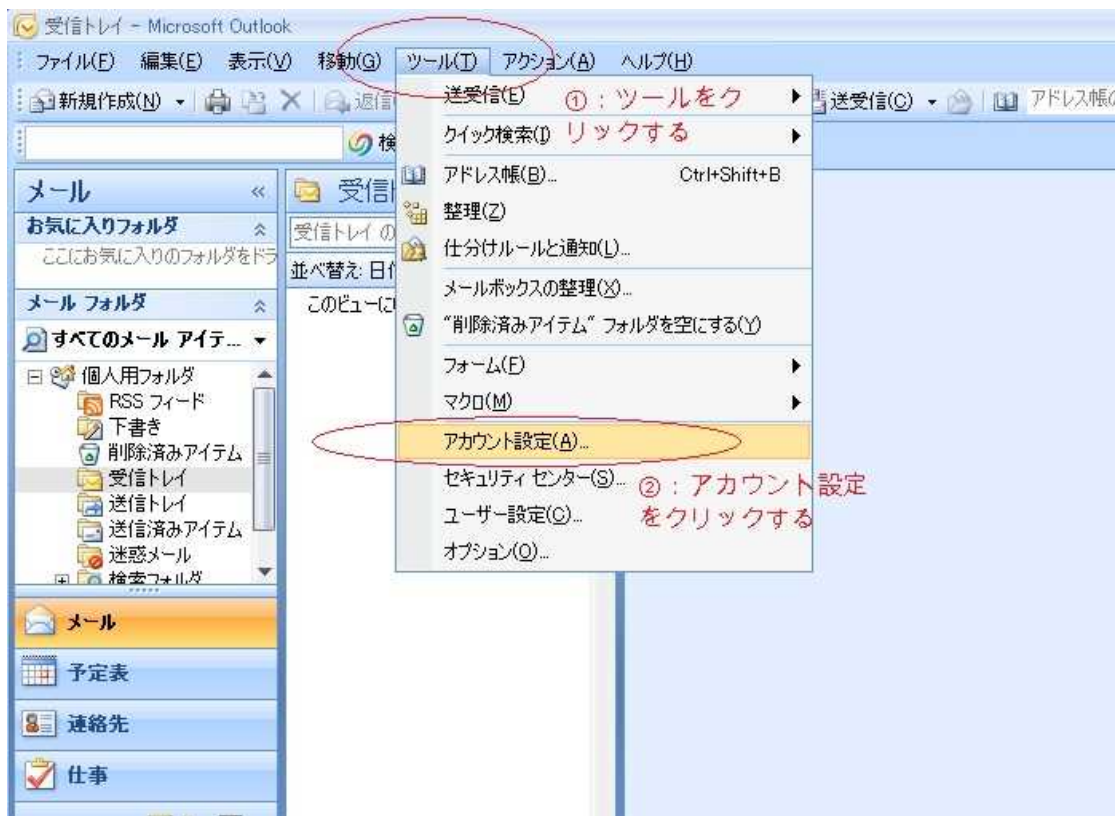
受信トレイ - Microsoft Outlook

ファイル(F) 編集(E) 表示(V) 移動(G) ツール(T) アクション(A) ヘルプ(H)

新規作成(N) 返信 送受信(C) アドレス帳の

検

メール

お気に入りフォルダ

ここにお気に入りのフォルダをドラ

メール フォルダ

すべてのメール アイテ...

個人用フォルダ
RSS フィード
下書き
削除済みアイテム
受信トレイ
送信トレイ
送信済みアイテム
迷惑メール
検索フォルダ

メール
予定表
連絡先
仕事

受信
受信トレイ の
並べ替え: 日付
このビューに

送受信(E)
クイック検索(I)
アドレス帳(B)... Ctrl+Shift+B
整理(Z)
仕分けルールと通知(L)...
メールボックスの整理(X)...
"削除済みアイテム" フォルダを空にする(Y)
フォーム(F)
マクロ(M)
アカウント設定(A)...
セキュリティ センター(S)...
ユーザー設定(C)...
オプション(O)...

①：ツールをクリックする

②：アカウント設定をクリックする